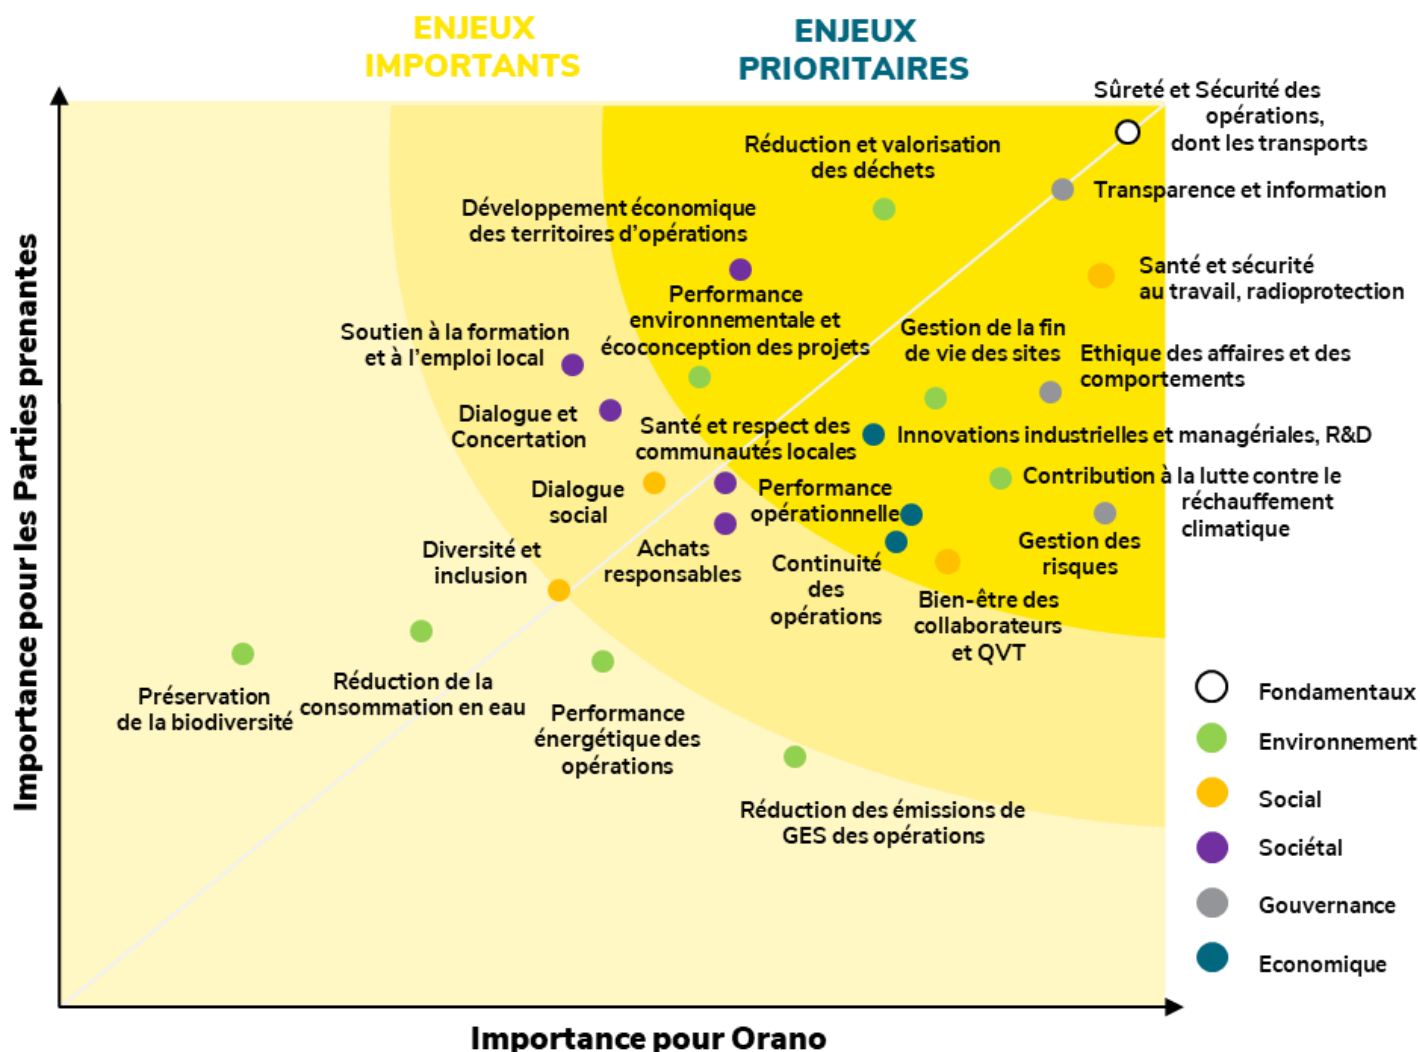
ENJEUX IMPORTANTS

ENJEUX PRIORITAIRES

Importance pour les Parties prenantes

Sûreté et Sécurité des opérations, dont les transports

Réduction et valorisation des déchets

Transparence et information

Développement économique des territoires d'opérations

Santé et sécurité au travail, radioprotection

Performance environnementale et écoconception des projets

Soutien à la formation et à l'emploi local

Gestion de la fin de vie des sites

Ethique des affaires et des comportements

Dialogue et Concertation

Santé et respect des communautés locales

Innovations industrielles et managériales, R&D

Dialogue social

Performance opérationnelle

Contribution à la lutte contre le réchauffement climatique

Diversité et inclusion

Achats responsables

Continuité des opérations

Gestion des risques

Bien-être des collaborateurs et QVT

Préservation de la biodiversité

Réduction de la consommation en eau

Performance énergétique des opérations

Réduction des émissions de GES des opérations

Fondamentaux

Environnement

Social

Sociétal

Gouvernance

Economique

Importance pour Orano